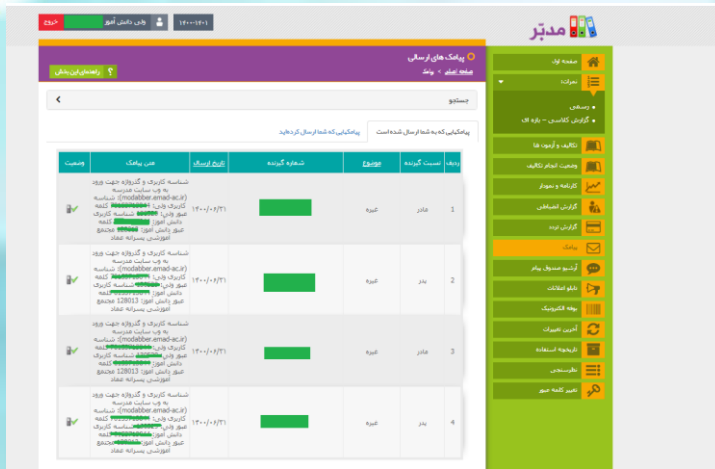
مدبر

۱۴۰۰-۱۴۰۱ | ولی دانش آموز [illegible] | خروج

پیامک های ارسالی
صفحه اصلی > پیامک

راهنمای این بخش

جستجو

پیامکهایی که به شما ارسال شده است | پیامکهایی که شما ارسال کرده اید

| ردیف | نسبت گیرنده | موضوع | شماره گیرنده | تاریخ ارسال | متن پیامک | وضعیت |
|---|---|---|---|---|---|---|
| 1 | مادر | غیره | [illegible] | ۱۴۰۰/۰۶/۳۱ | شناسه کاربری و گذرواژه جهت ورود به وب سایت مدرسه (modabber.amad-ac.ir): کاربری ولی: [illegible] کلمه عبور ولی: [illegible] شناسه کاربری دانش آموز: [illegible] کلمه عبور دانش آموز: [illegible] مجتمع آموزشی پسرانه امام سجاد | |
| 2 | پدر | غیره | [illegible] | ۱۴۰۰/۰۶/۳۱ | شناسه کاربری و گذرواژه جهت ورود به وب سایت مدرسه (modabber.amad-ac.ir): شناسه کاربری ولی: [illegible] کلمه عبور ولی: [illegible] شناسه کاربری دانش آموز: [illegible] کلمه عبور دانش آموز: 128013 مجتمع آموزشی پسرانه امام سجاد | |
| 3 | مادر | غیره | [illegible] | ۱۴۰۰/۰۶/۳۱ | شناسه کاربری و گذرواژه جهت ورود به وب سایت مدرسه (modabber.amad-ac.ir): شناسه کاربری ولی: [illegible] کلمه عبور ولی: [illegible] شناسه کاربری دانش آموز: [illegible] کلمه عبور دانش آموز: 128013 مجتمع آموزشی پسرانه امام سجاد | |
| 4 | پدر | غیره | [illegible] | ۱۴۰۰/۰۶/۳۱ | شناسه کاربری و گذرواژه جهت ورود به وب سایت مدرسه (modabber.amad-ac.ir): شناسه کاربری ولی: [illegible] کلمه عبور ولی: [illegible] شناسه کاربری دانش آموز: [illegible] کلمه عبور دانش آموز: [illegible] مجتمع آموزشی پسرانه امام سجاد | |

صفحه اول
نمرات
• رسمی
• گزارش کلاسی - بازه ای
تکالیف و آزمون ها
وضعیت انجام تکالیف
کارنامه و نمودار
گزارش انضباطی
گزارش تردد
پیامک
آرشیو صندوق پیام
تابلو اعلانات
بوفه الکترونیک
آخرین تغییرات
تاریخچه استفاده
نظرسنجی
تغییر کلمه عبور